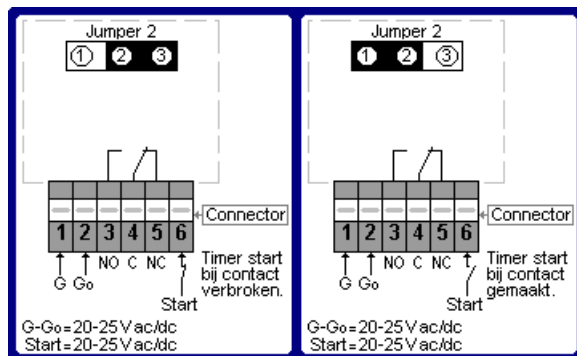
Jumper 2
① ② ③

Connector

1 2 3 4 5 6

G Go NO C NC Start

Timer start bij contact verbroken.

G-Go=20-25Vac/dc
Start=20-25Vac/dc

Jumper 2
① ② ③

Connector

1 2 3 4 5 6

G Go NO C NC Start

Timer start bij contact gemaakt.

G-Go=20-25Vac/dc
Start=20-25Vac/dc